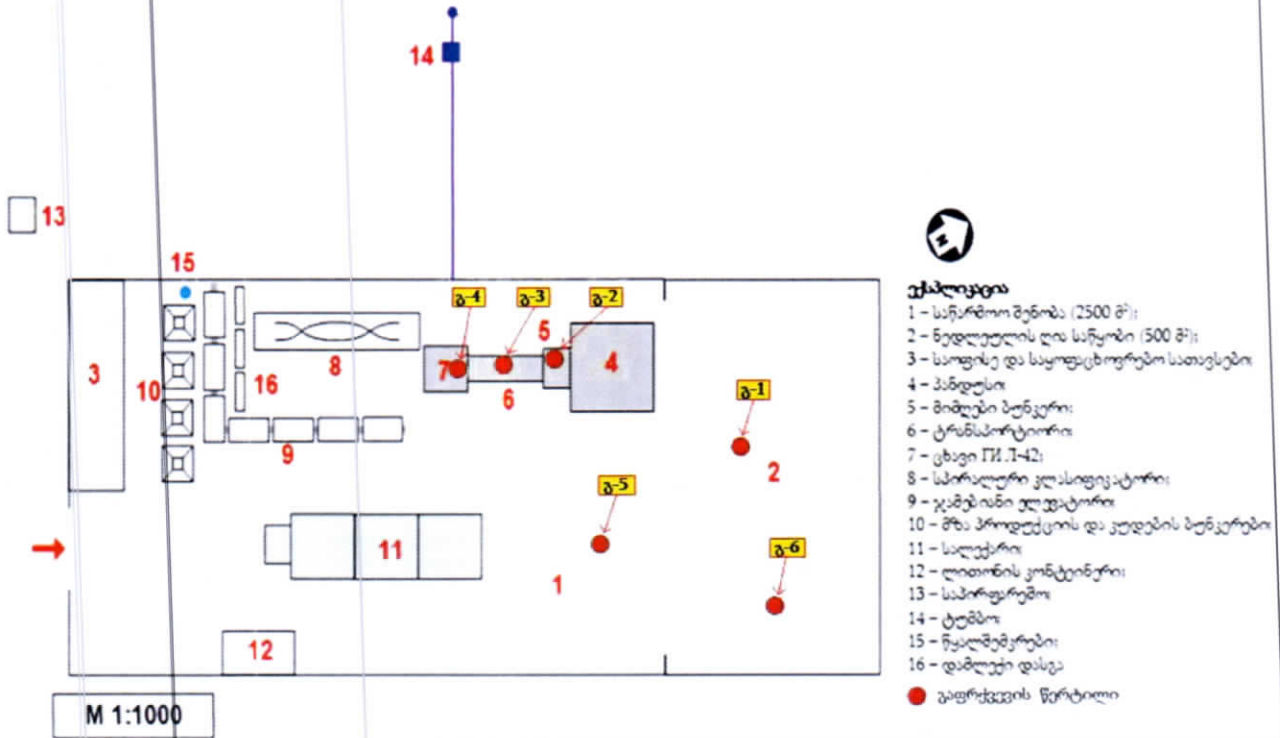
14

13

15

გ-4 გ-3 გ-2

5

3

7

4

8

10

16

6

გ-1

9

2

გ-5

11

გ-6

1

12

M 1:1000

ექსპლიკაცია
1 – საწარმოო შენობა (2500 მ²);
2 – ნედლეულის ღია საწყობი (500 მ²);
3 – საოფისე და საყოფაცხოვრებო სათავსები;
4 – ბუნკერი;
5 – მიმღები ბუნკერი;
6 – ტრანსპორტიორი;
7 – ცხავი ГИЛ-42;
8 – სპირალური კლასიფიკატორი;
9 – ჯამბაკიანი ელევატორი;
10 – მზა პროდუქციის და კუდების ბუნკერები;
11 – სალექარი;
12 – ლითონის კონტეინერი;
13 – საპირფარეშო;
14 – ტუმბო;
15 – წყალშემკრები;
16 – დამლექი დასგა

გაფრქვევის წერტილი